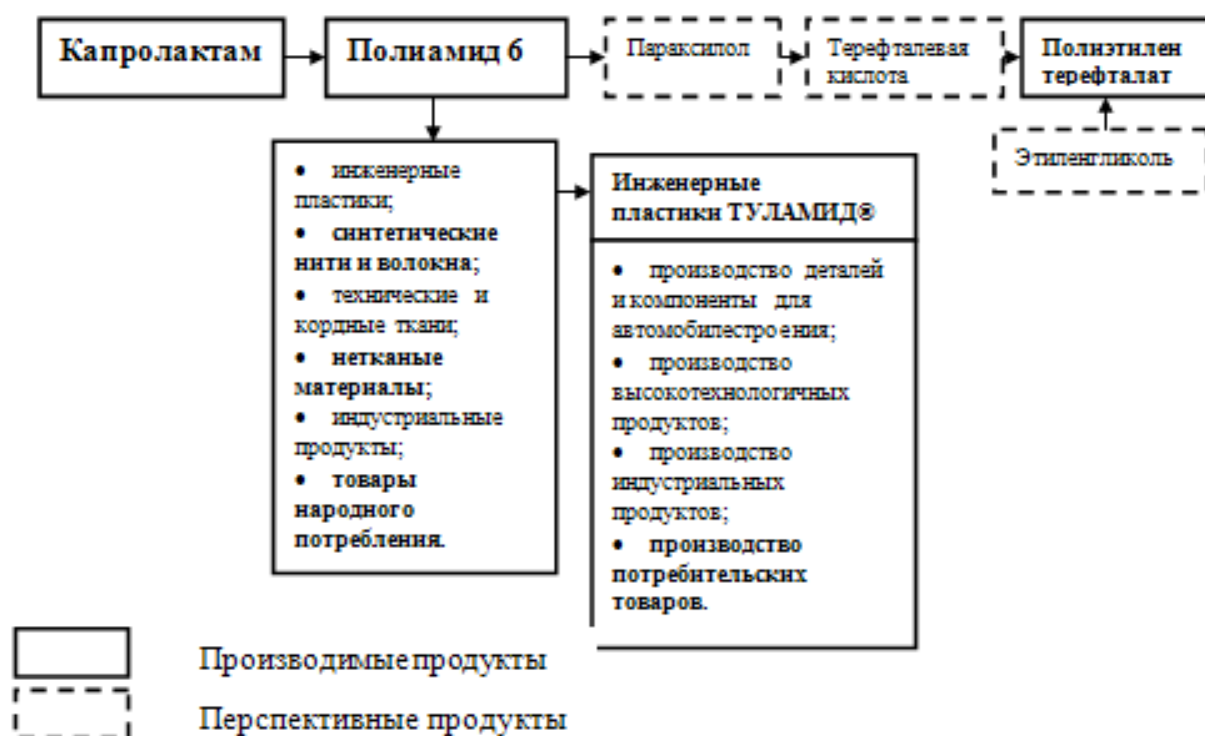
Капролактам

Полиамид 6

Параксилол

Терефталевая кислота

Полиэтилен терефталат

Этиленгликоль

• инженерные пластики;
• синтетические нити и волокна;
• технические и кордные ткани;
• нетканые материалы;
• индустриальные продукты;
• товары народного потребления.

Инженерные пластики ТУЛАМИД®

• производство деталей и компоненты для автомобилестроения;
• производство высокотехнологичных продуктов;
• производство индустриальных продуктов;
• производство потребительских товаров.

Производимые продукты

Перспективные продукты